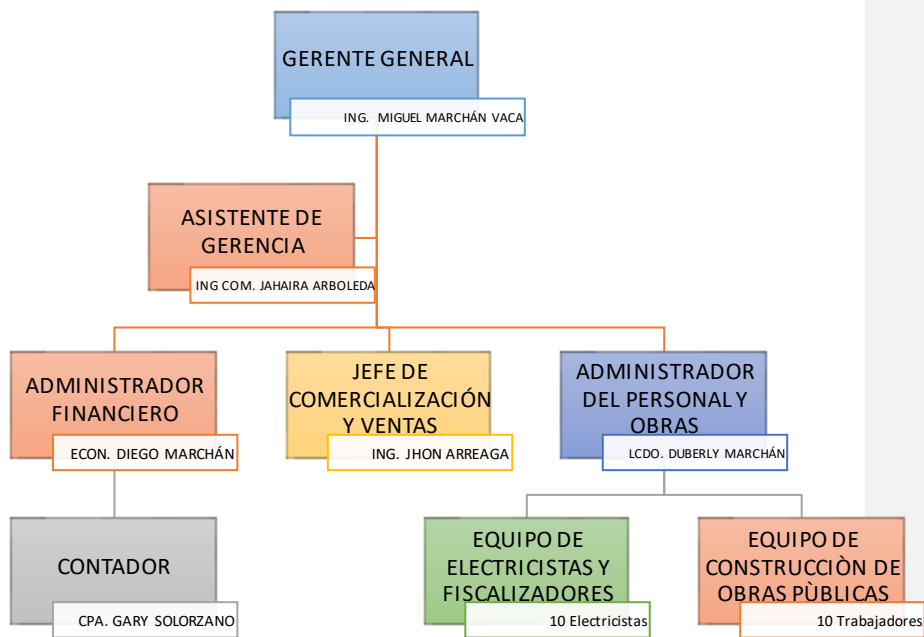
GERENTE GENERAL

ING. MIGUEL MARCHÁN VACA

ASISTENTE DE GERENCIA

ING COM. JAHAIRA ARBOLEDA

ADMINISTRADOR FINANCIERO

ECON. DIEGO MARCHÁN

JEFE DE COMERCIALIZACIÓN Y VENTAS

ING. JHON ARREAGA

ADMINISTRADOR DEL PERSONAL Y OBRAS

LCDO. DUBERLY MARCHÁN

CONTADOR

CPA. GARY SOLORZANO

EQUIPO DE ELECTRICISTAS Y FISCALIZADORES

10 Electricistas

EQUIPO DE CONSTRUCCIÒN DE OBRAS PÙBLICAS

10 Trabajadores